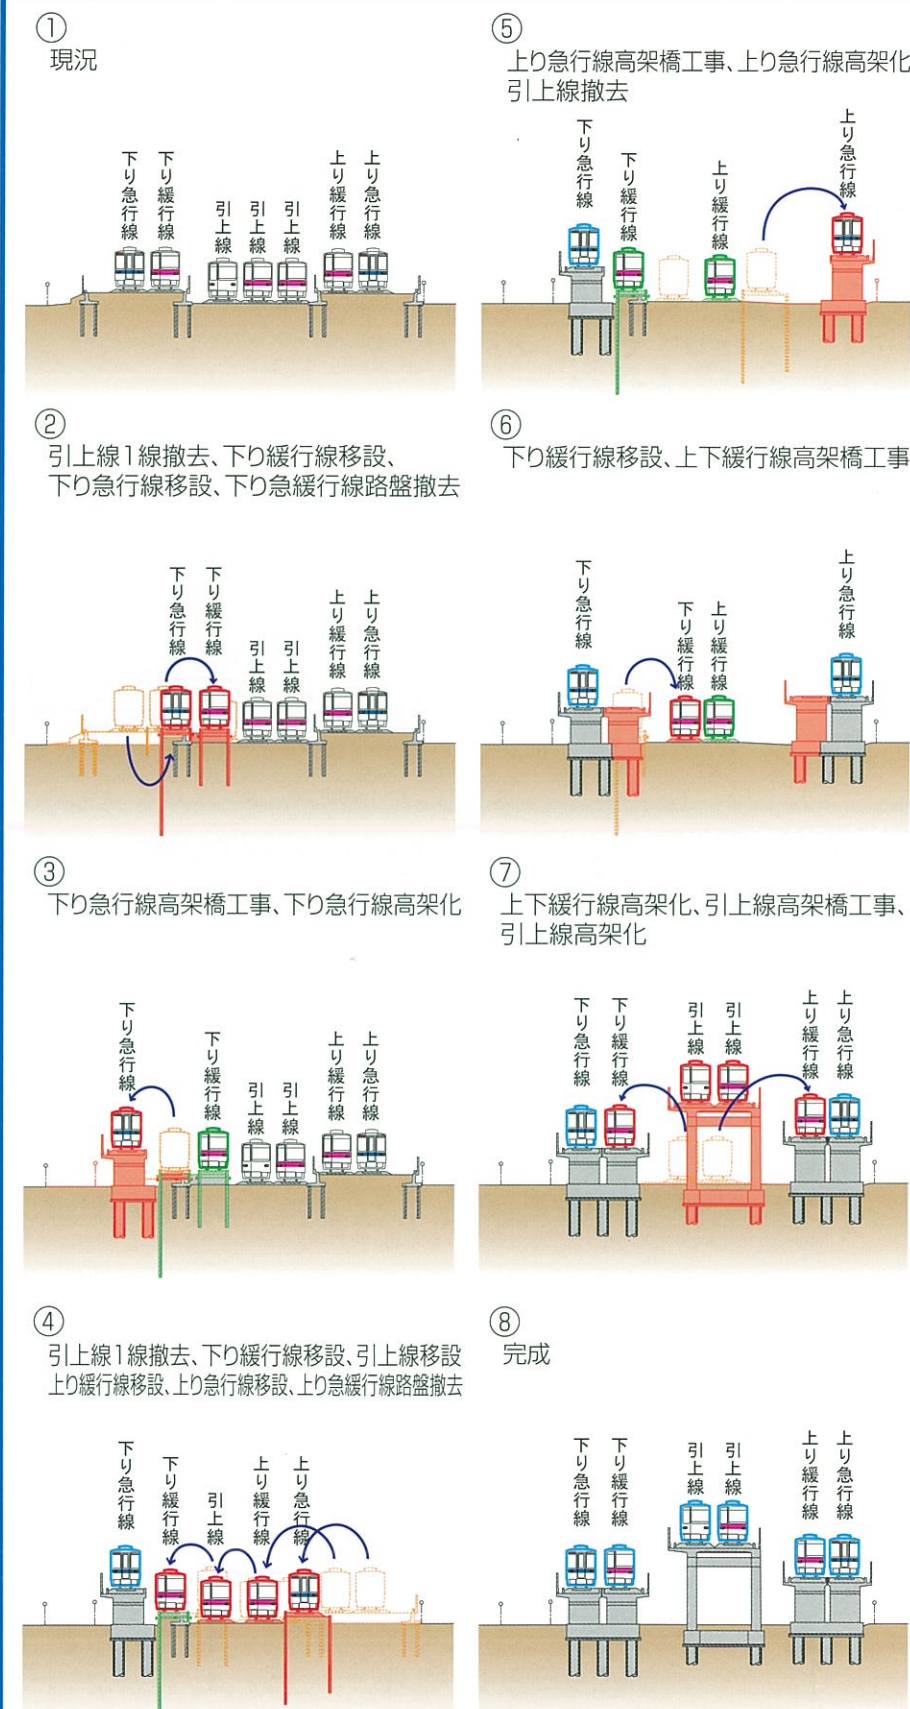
①
現況

下り急行線 下り緩行線 引上線 引上線 引上線 上り緩行線 上り急行線

②
引上線1線撤去、下り緩行線移設、
下り急行線移設、下り急緩行線路盤撤去

下り急行線 下り緩行線 引上線 引上線 上り緩行線 上り急行線

③
下り急行線高架橋工事、下り急行線高架化

下り急行線 下り緩行線 引上線 引上線 上り緩行線 上り急行線

④
引上線1線撤去、下り緩行線移設、引上線移設
上り緩行線移設、上り急行線移設、上り急緩行線路盤撤去

下り急行線 下り緩行線 引上線 上り緩行線 上り急行線

⑤
上り急行線高架橋工事、上り急行線高架化
引上線撤去

下り急行線 下り緩行線 上り緩行線 上り急行線

⑥
下り緩行線移設、上下緩行線高架橋工事

下り急行線 下り緩行線 上り緩行線 上り急行線

⑦
上下緩行線高架化、引上線高架橋工事、
引上線高架化

下り急行線 下り緩行線 引上線 引上線 上り緩行線 上り急行線

⑧
完成

下り急行線 下り緩行線 引上線 引上線 上り緩行線 上り急行線